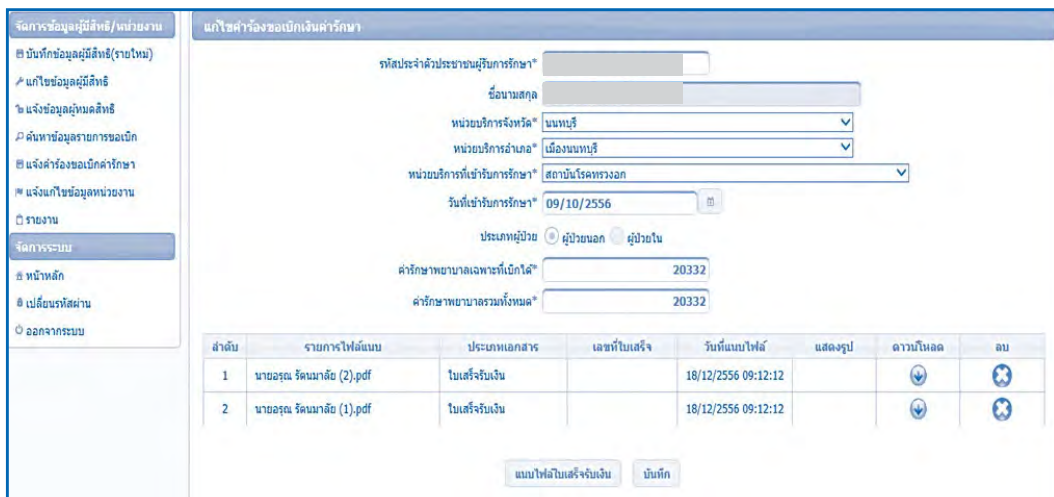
จัดการข้อมูลผู้มีสิทธิ/หน่วยงาน

บันทึกข้อมูลผู้มีสิทธิ(รายใหม่)

แก้ไขข้อมูลผู้มีสิทธิ

แจ้งข้อมูลผู้หมดสิทธิ

ค้นหาข้อมูลรายการขอเบิก

แจ้งคำร้องขอเบิกค่ารักษา

แจ้งแก้ไขข้อมูลหน่วยงาน

รายงาน

จัดการระบบ

หน้าหลัก

เปลี่ยนรหัสผ่าน

ออกจากระบบ

แก้ไขคำร้องขอเบิกเงินค่ารักษา

รหัสประจำตัวประชาชนผู้รับการรักษา*

ชื่อนามสกุล

หน่วยบริการจังหวัด* นนทบุรี

หน่วยบริการอำเภอ* เมืองนนทบุรี

หน่วยบริการที่เข้ารับการรักษา* สถาบันโรคทรวงอก

วันที่เข้ารับการรักษา* 09/10/2556

ประเภทผู้ป่วย ผู้ป่วยนอก ผู้ป่วยใน

ค่ารักษาพยาบาลเฉพาะที่เบิกได้* 20332

ค่ารักษาพยาบาลรวมทั้งหมด* 20332

| ลำดับ | รายการไฟล์แนบ | ประเภทเอกสาร | เลขที่ใบเสร็จ | วันที่แนบไฟล์ | แสดงรูป | ดาวน์โหลด | ลบ |
|---|---|---|---|---|---|---|---|
| 1 | นายอรุณ รัตนมาลัย (2).pdf | ใบเสร็จรับเงิน | | 18/12/2556 09:12:12 | | | |
| 2 | นายอรุณ รัตนมาลัย (1).pdf | ใบเสร็จรับเงิน | | 18/12/2556 09:12:12 | | | |

แนบไฟล์ใบเสร็จรับเงิน บันทึก